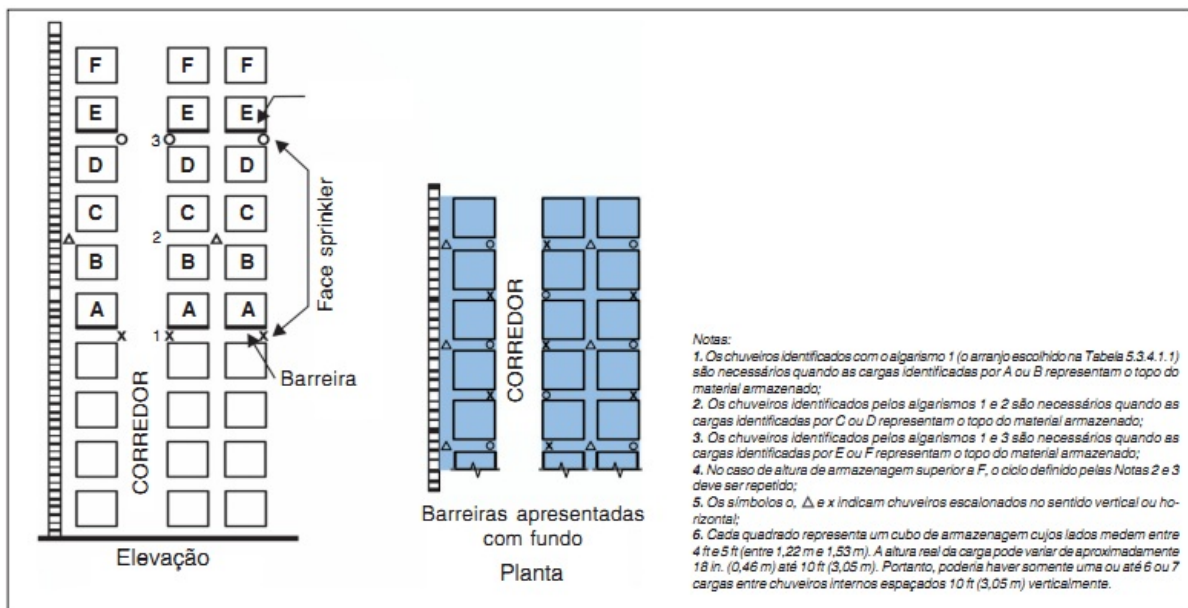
F F F
E E E
3
D D D
C C C
2
B B B
A A A
1
Face sprinkler
Barreira
CORREDOR
Elevação

CORREDOR
Barreiras apresentadas com fundo
Planta

Notas:
1. Os chuveiros identificados com o algarismo 1 (o arranjo escolhido na Tabela 5.3.4.1.1) são necessários quando as cargas identificadas por A ou B representam o topo do material armazenado;
2. Os chuveiros identificados pelos algarismos 1 e 2 são necessários quando as cargas identificadas por C ou D representam o topo do material armazenado;
3. Os chuveiros identificados pelos algarismos 1 e 3 são necessários quando as cargas identificadas por E ou F representam o topo do material armazenado;
4. No caso de altura de armazenagem superior a F, o ciclo definido pelas Notas 2 e 3 deve ser repetido;
5. Os símbolos o, $\triangle$ e x indicam chuveiros escalonados no sentido vertical ou horizontal;
6. Cada quadrado representa um cubo de armazenagem cujos lados medem entre 4 ft e 5 ft (entre 1,22 m e 1,53 m). A altura real da carga pode variar de aproximadamente 18 in. (0,46 m) até 10 ft (3,05 m). Portanto, poderia haver somente uma ou até 6 ou 7 cargas entre chuveiros internos espaçados 10 ft (3,05 m) verticalmente.